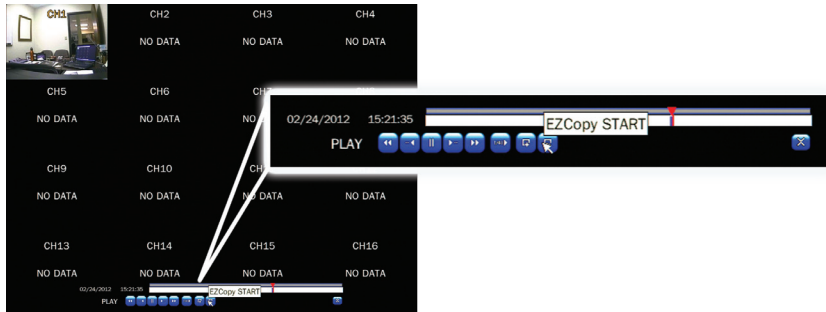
CH1
CH2
NO DATA
CH3
NO DATA
CH4
NO DATA
CH5
NO DATA
CH6
NO DATA
CH7
NO
CH8
CH9
NO DATA
CH10
NO DATA
CH11
NO DATA
CH12
NO DATA
CH13
NO DATA
CH14
NO DATA
CH15
NO DATA
CH16
NO DATA
02/24/2012 15:21:35
EZCopy START
PLAY

02/24/2012 15:21:35
EZCopy START
PLAY